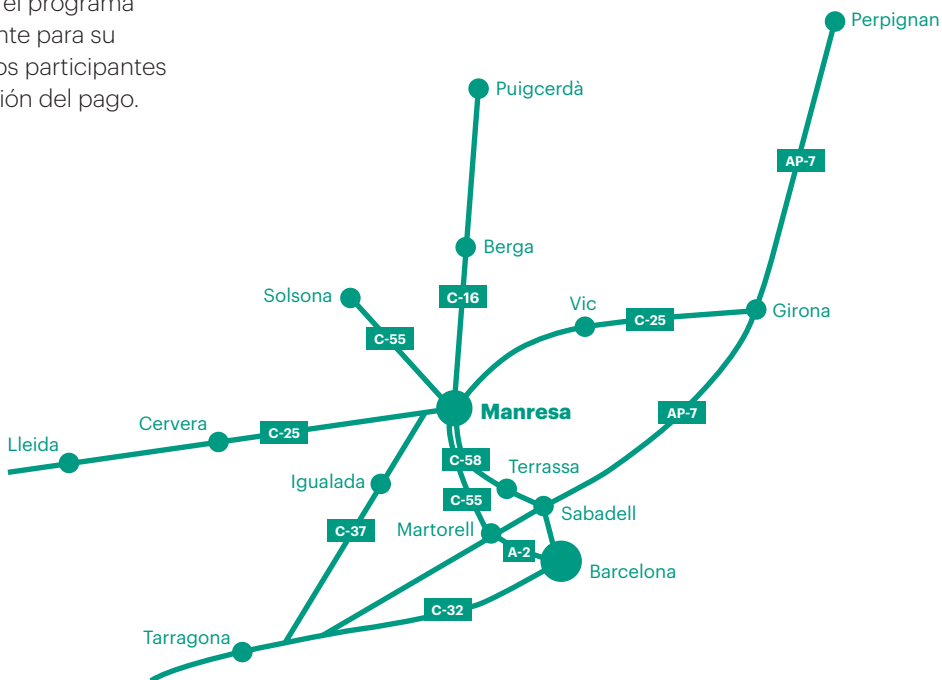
el programa
nte para su
os participantes
ión del pago.

Perpignan
Puigcerdà
AP-7
Berga
C-16
Solsona
Vic
C-25
Girona
C-55
Manresa
AP-7
Cervera
C-25
Lleida
C-58
Terrassa
Igualada
C-55
Sabadell
Martorell
C-37
A-2
Barcelona
C-32
Tarragona